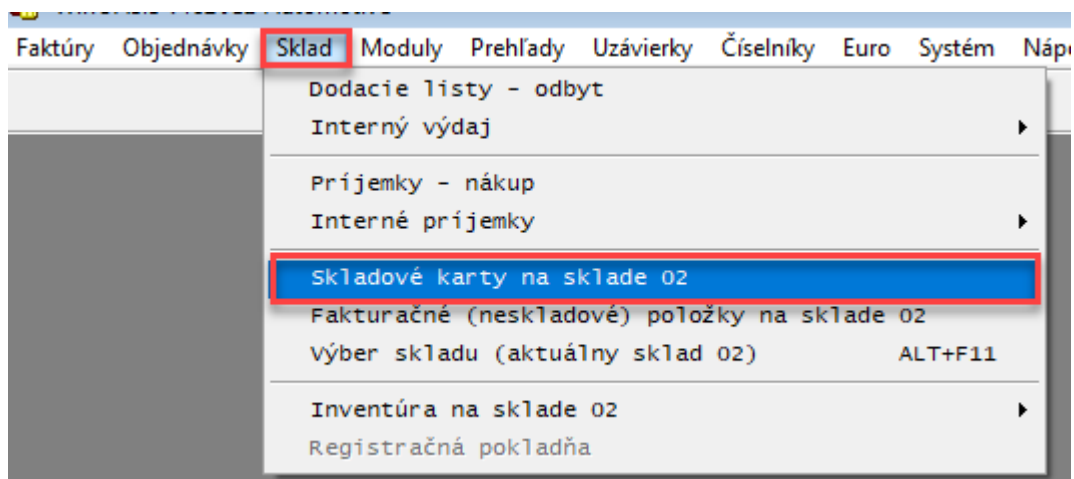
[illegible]

Faktúry Objednávky Sklad Moduly Prehľady Uzávierky Číselníky Euro Systém Náp

Dodacie listy - odbyt
Interný výdaj

Príjemky - nákup
Interné príjemky

Skladové karty na sklade 02
Fakturačné (neskladové) položky na sklade 02
Výber skladu (aktuálny sklad 02) ALT+F11

Inventúra na sklade 02
Registračná pokladňa